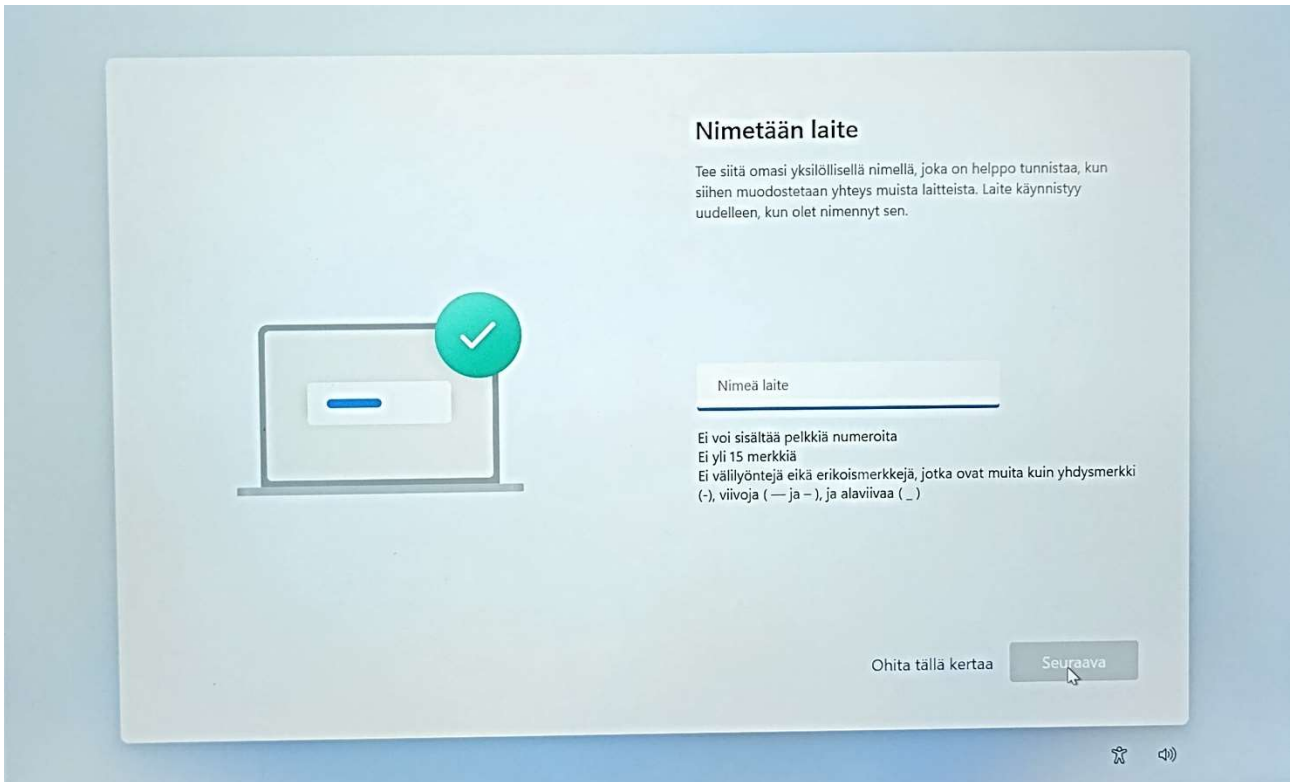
Nimetään laite

Tee siitä omasi yksilöllisellä nimellä, joka on helppo tunnistaa, kun siihen muodostetaan yhteys muista laitteista. Laite käynnistyy uudelleen, kun olet nimennyt sen.

Nimeä laite

Ei voi sisältää pelkkiä numeroita
Ei yli 15 merkkiä
Ei välilyöntejä eikä erikoismerkkejä, jotka ovat muita kuin yhdysmerkki (-), viivoja ( — ja – ), ja alaviivaa ( _ )

Ohita tällä kertaa

Seuraava